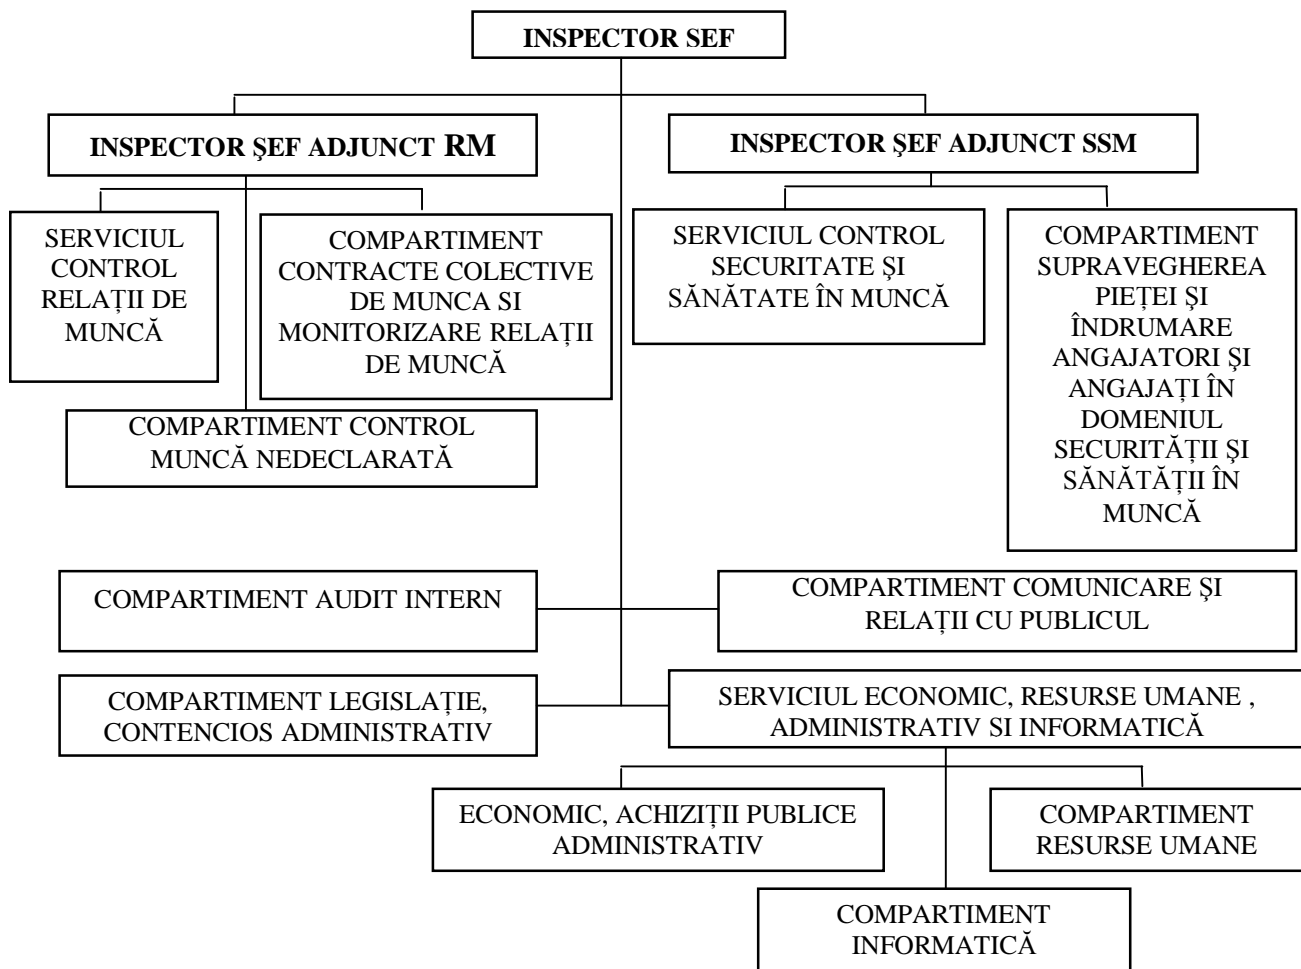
INSPECTOR SEF

INSPECTOR ŞEF ADJUNCT RM

INSPECTOR ŞEF ADJUNCT SSM

SERVICIUL CONTROL RELAȚII DE MUNCĂ

COMPARTIMENT CONTRACTE COLECTIVE DE MUNCA SI MONITORIZARE RELAȚII DE MUNCĂ

SERVICIUL CONTROL SECURITATE ȘI SĂNĂTATE ÎN MUNCĂ

COMPARTIMENT SUPRAVEGHEREA PIEȚEI ȘI ÎNDRUMARE ANGAJATORI ȘI ANGAJAȚI ÎN DOMENIUL SECURITĂȚII ȘI SĂNĂTĂȚII ÎN MUNCĂ

COMPARTIMENT CONTROL MUNCĂ NEDECLARATĂ

COMPARTIMENT AUDIT INTERN

COMPARTIMENT COMUNICARE ȘI RELAȚII CU PUBLICUL

COMPARTIMENT LEGISLAȚIE, CONTENCIOS ADMINISTRATIV

SERVICIUL ECONOMIC, RESURSE UMANE , ADMINISTRATIV SI INFORMATICĂ

ECONOMIC, ACHIZIȚII PUBLICE ADMINISTRATIV

COMPARTIMENT RESURSE UMANE

COMPARTIMENT INFORMATICĂ